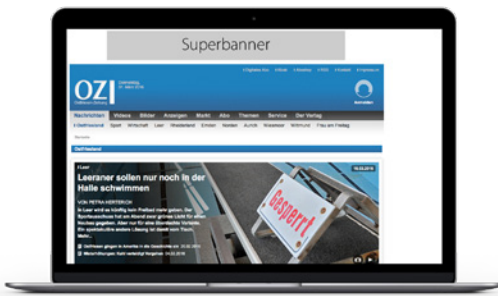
Superbanner

OZ Ostfriesen-Zeitung

Nachrichten Videos Bilder Anzeigen Markt Abo Themen Service Der Verlag

Ostfriesland Sport Wirtschaft Leer Westoverledingen Emden Norden Aurich Wiesmoor Wittmund Frau am Freitag

Ostfriesland

Leer

Leeraner sollen nur noch in der Halle schwimmen

VON PETRA HERTERICH

Gesperrt

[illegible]